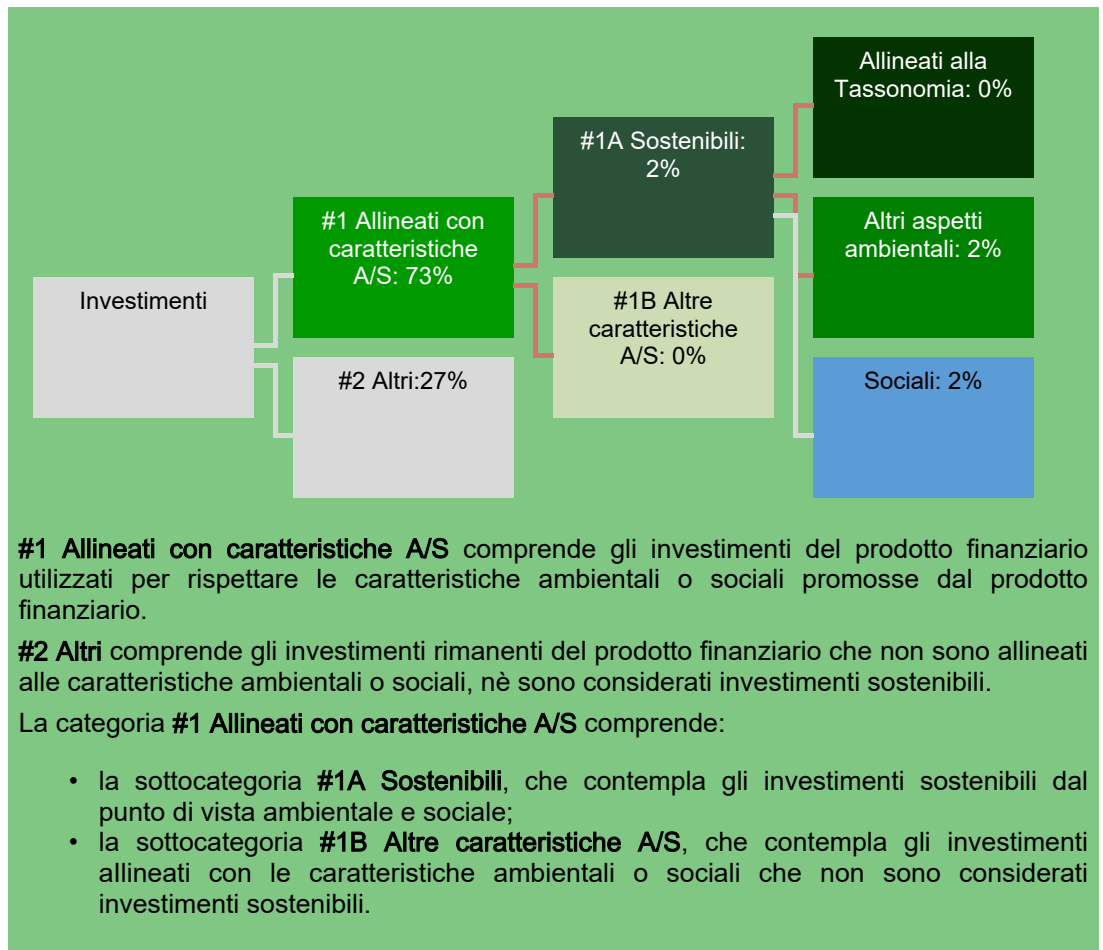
Investimenti

#1 Allineati con caratteristiche A/S: 73%

#2 Altri:27%

#1A Sostenibili: 2%

#1B Altre caratteristiche A/S: 0%

Allineati alla Tassonomia: 0%

Altri aspetti ambientali: 2%

Sociali: 2%

#1 Allineati con caratteristiche A/S comprende gli investimenti del prodotto finanziario utilizzati per rispettare le caratteristiche ambientali o sociali promosse dal prodotto finanziario.

#2 Altri comprende gli investimenti rimanenti del prodotto finanziario che non sono allineati alle caratteristiche ambientali o sociali, nè sono considerati investimenti sostenibili.

La categoria #1 Allineati con caratteristiche A/S comprende:

• la sottocategoria #1A Sostenibili, che contempla gli investimenti sostenibili dal punto di vista ambientale e sociale;
• la sottocategoria #1B Altre caratteristiche A/S, che contempla gli investimenti allineati con le caratteristiche ambientali o sociali che non sono considerati investimenti sostenibili.